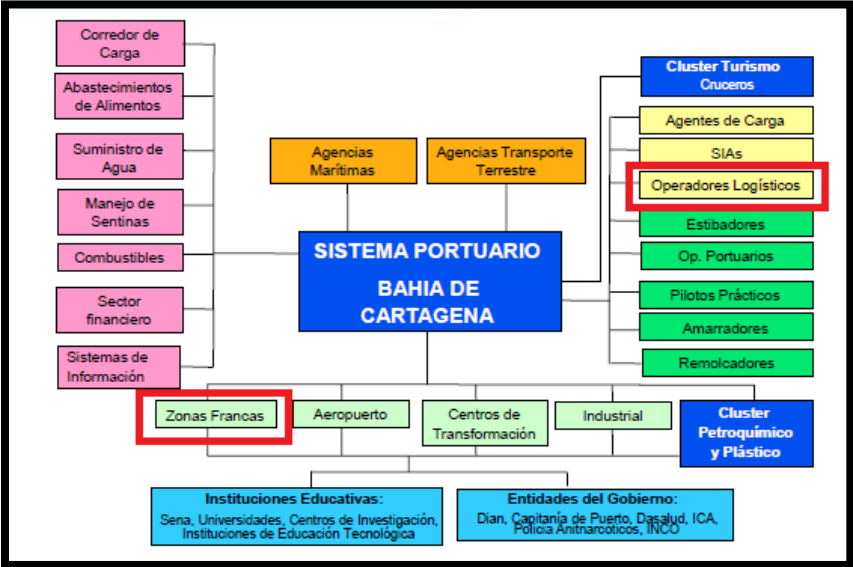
Corredor de Carga

Abastecimientos de Alimentos

Suministro de Agua

Manejo de Sentinas

Combustibles

Sector financiero

Sistemas de Información

Agencias Marítimas

Agencias Transporte Terrestre

SISTEMA PORTUARIO BAHIA DE CARTAGENA

Cluster Turismo Cruceros

Agentes de Carga

SIAs

Operadores Logísticos

Estibadores

Op. Portuarios

Pilotos Prácticos

Amarradores

Remolcadores

Zonas Francas

Aeropuerto

Centros de Transformación

Industrial

Cluster Petroquímico y Plástico

Instituciones Educativas:
Sena, Universidades, Centros de Investigación, Instituciones de Educación Tecnológica

Entidades del Gobierno:
Dian, Capitanía de Puerto, Dasalud, ICA, Policía Anitnarcóticos, INCO